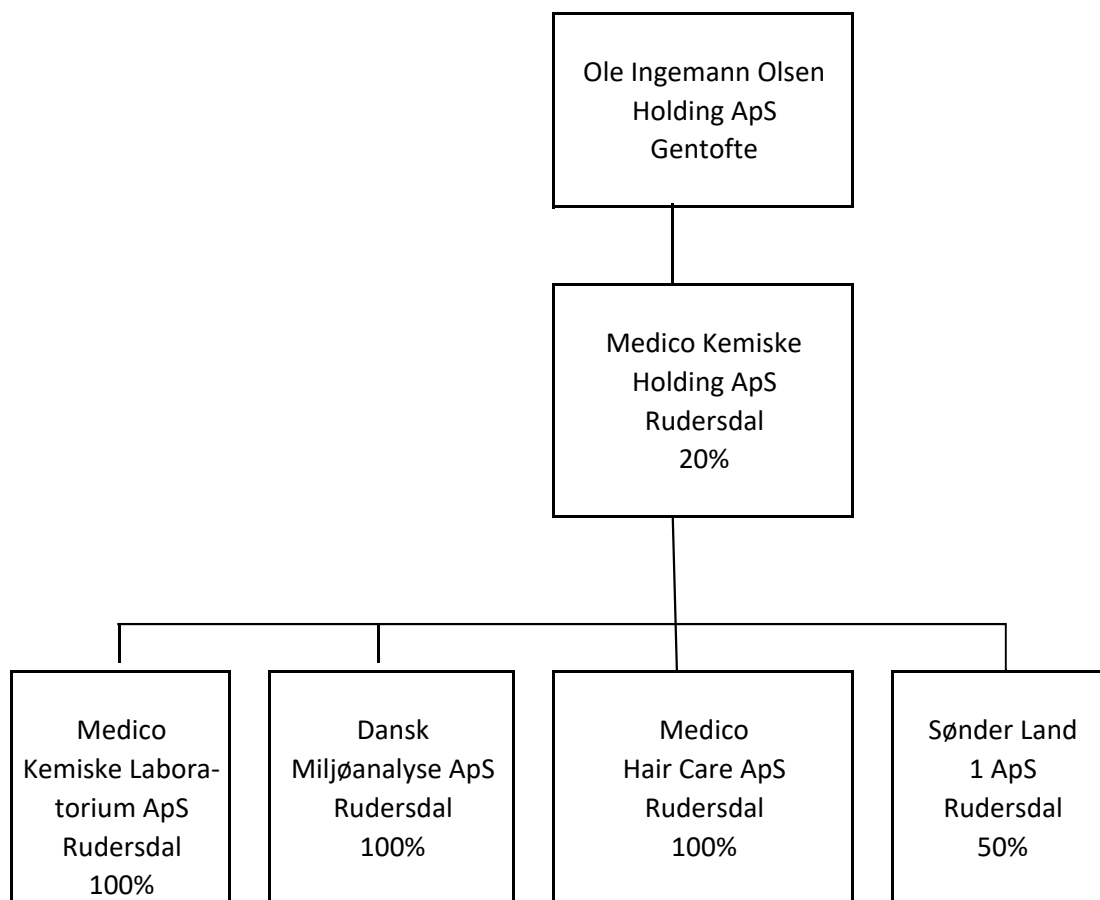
Ole Ingemann Olsen
Holding ApS
Gentofte

Medico Kemiske
Holding ApS
Rudersdal
20%

Medico
Kemiske Laboratorium ApS
Rudersdal
100%

Dansk
Miljøanalyse ApS
Rudersdal
100%

Medico
Hair Care ApS
Rudersdal
100%

Sønder Land
1 ApS
Rudersdal
50%